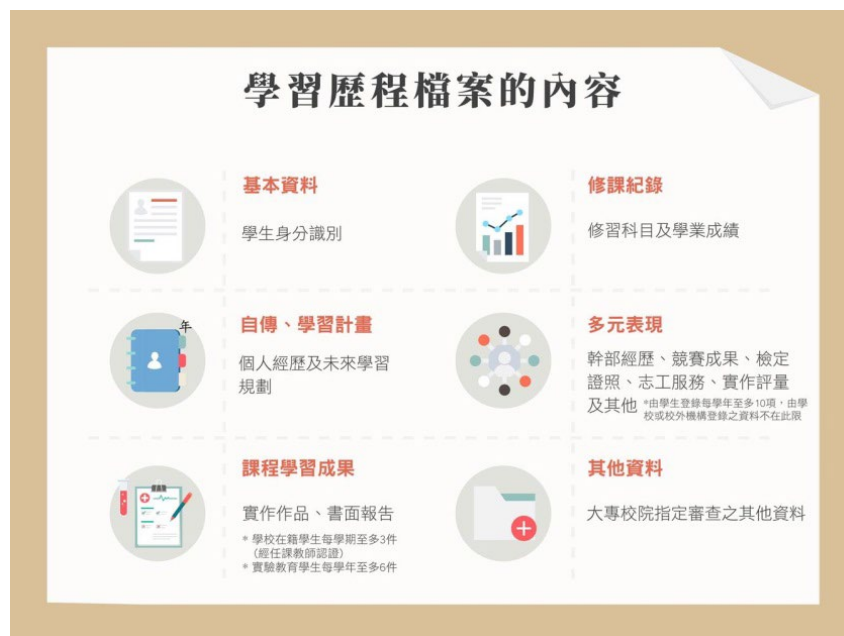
學習歷程檔案的內容

基本資料

學生身分識別

修課紀錄

修習科目及學業成績

年

自傳、學習計畫

個人經歷及未來學習規劃

多元表現

幹部經歷、競賽成果、檢定證照、志工服務、實作評量及其他 *由學生登錄每學年至多10項，由學校或校外機構登錄之資料不在此限

課程學習成果

實作作品、書面報告

* 學校在籍學生每學期至多3件（經任課教師認證）
* 實驗教育學生每學年至多6件

其他資料

大專校院指定審查之其他資料